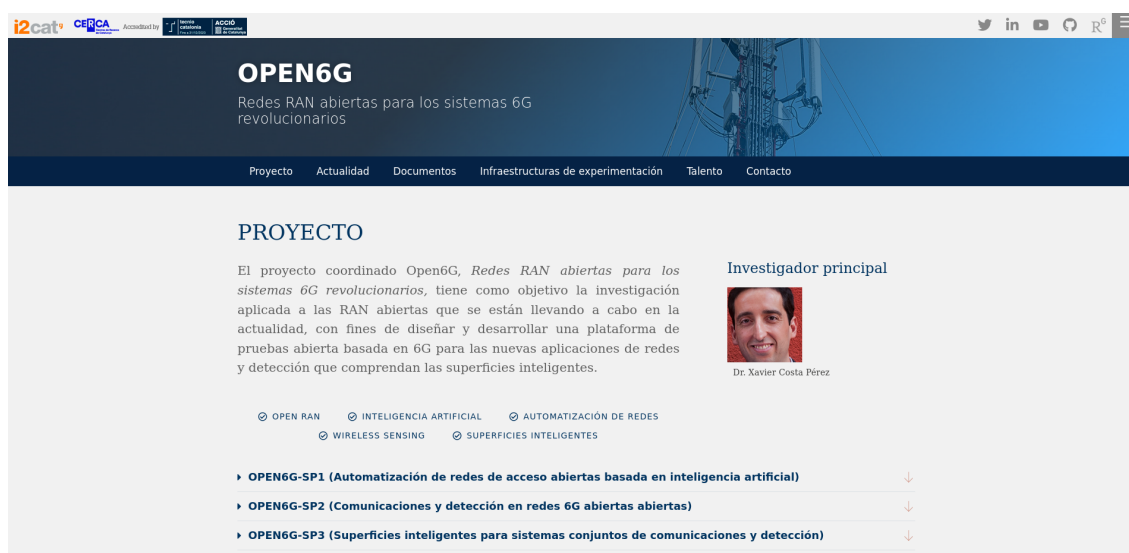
i2cat CERCA Accredited by tecnio catalonia ACCIÓ

OPEN6G

Redes RAN abiertas para los sistemas 6G revolucionarios

Proyecto Actualidad Documentos Infraestructuras de experimentación Talento Contacto

PROYECTO

El proyecto coordinado Open6G, *Redes RAN abiertas para los sistemas 6G revolucionarios*, tiene como objetivo la investigación aplicada a las RAN abiertas que se están llevando a cabo en la actualidad, con fines de diseñar y desarrollar una plataforma de pruebas abierta basada en 6G para las nuevas aplicaciones de redes y detección que comprendan las superficies inteligentes.

Investigador principal

Dr. Xavier Costa Pérez

OPEN RAN INTELIGENCIA ARTIFICIAL AUTOMATIZACIÓN DE REDES WIRELESS SENSING SUPERFICIES INTELIGENTES

OPEN6G-SP1 (Automatización de redes de acceso abiertas basada en inteligencia artificial)

OPEN6G-SP2 (Comunicaciones y detección en redes 6G abiertas abiertas)

OPEN6G-SP3 (Superficies inteligentes para sistemas conjuntos de comunicaciones y detección)